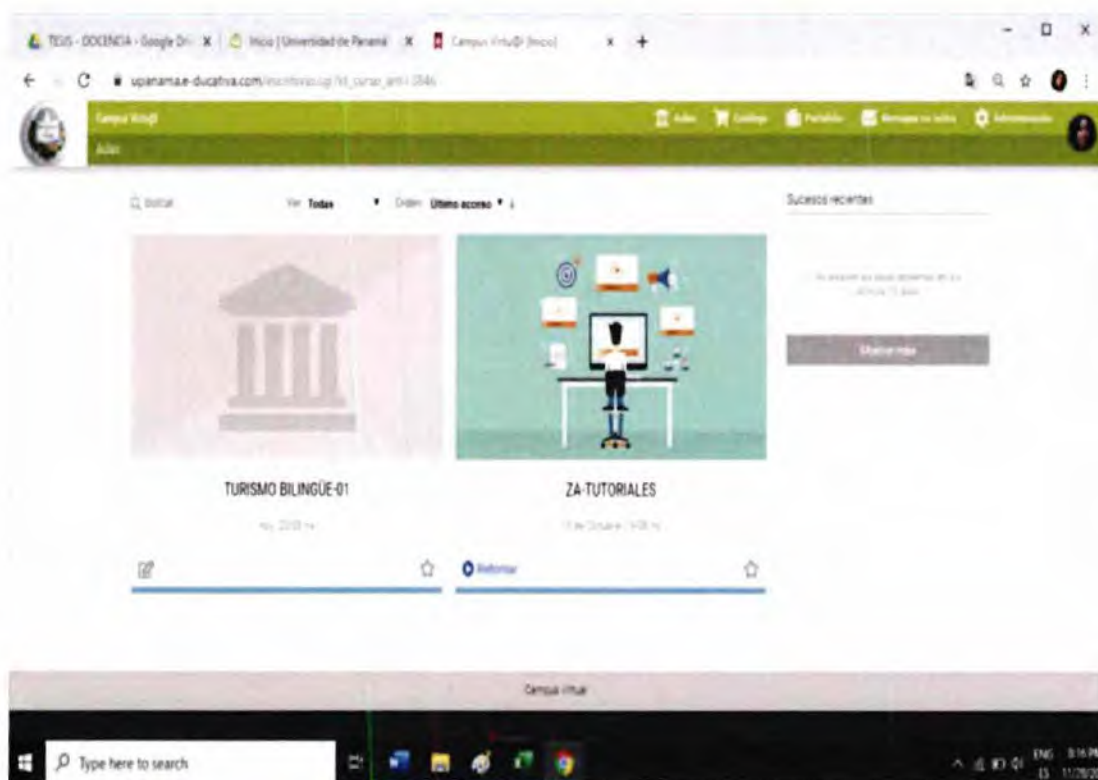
TESIS - DOCENCIA - Google Dri × | Inicio | Universidad de Panamá × | Campus Virtual® [Inicio] × +

upanama.e-ducativa.com/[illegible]

Campus Virtual
Aulas

Aulas  Catálogo  Portafolio  Mensajes no leídos  Administración

Buscar  Ver: Todas  Orden: Último acceso

Sucesos recientes

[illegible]

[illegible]

TURISMO BILINGÜE-01

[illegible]

ZA-TUTORIALES

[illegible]

Retomar

Campus Virtual

Type here to search

ENG ES 3:16 PM 11/20/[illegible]